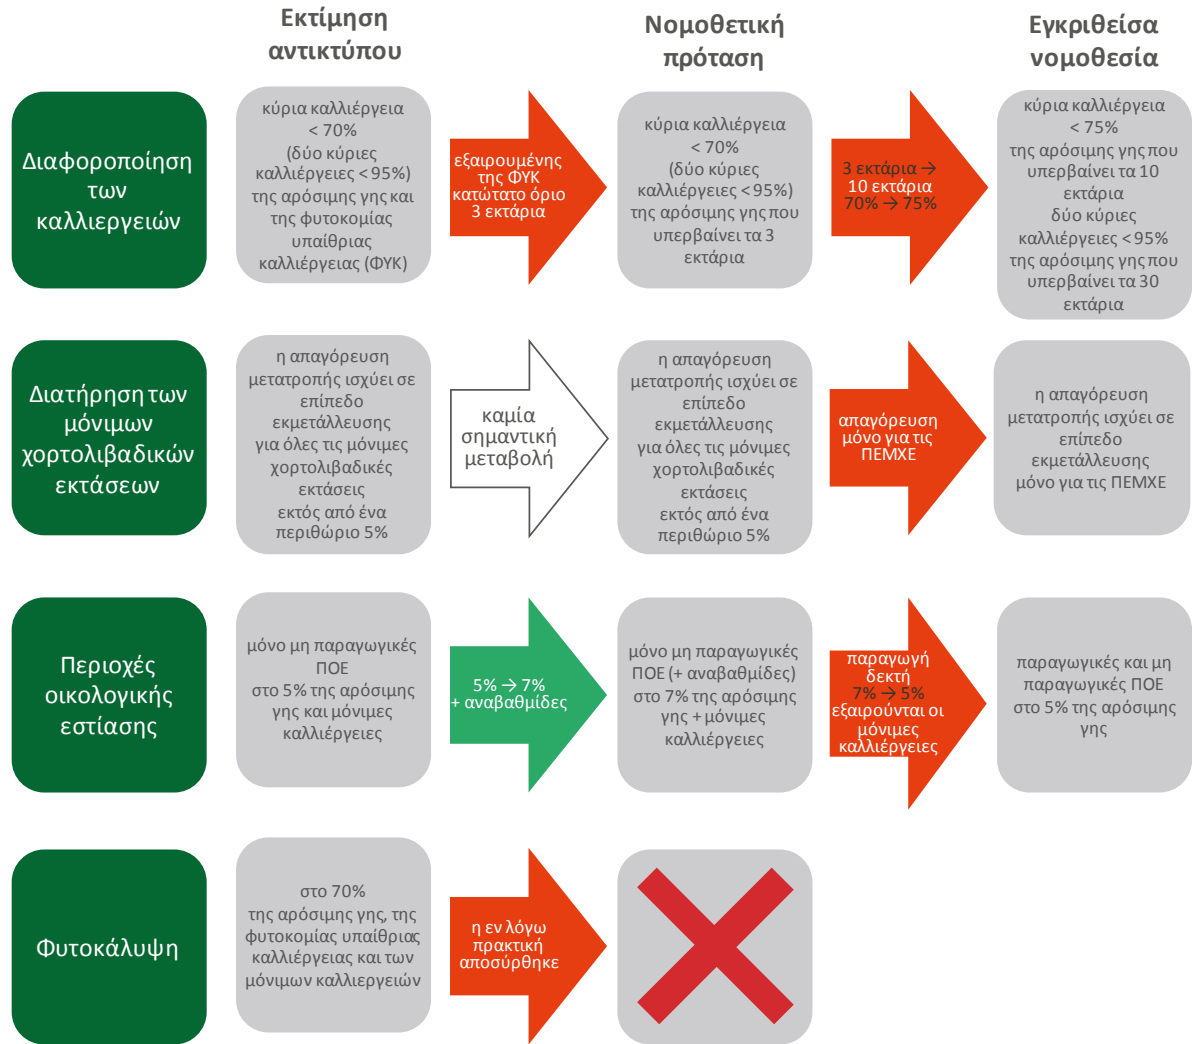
Εκτίμηση αντικτύπου

Νομοθετική πρόταση

Εγκριθείσα νομοθεσία

Διαφοροποίηση των καλλιεργειών

κύρια καλλιέργεια < 70% (δύο κύριες καλλιέργειες < 95%) της αρόσιμης γης και της φυτοκομίας υπαίθριας καλλιέργειας (ΦΥΚ)

εξαιρουμένης της ΦΥΚ κατώτατο όριο 3 εκτάρια

κύρια καλλιέργεια < 70% (δύο κύριες καλλιέργειες < 95%) της αρόσιμης γης που υπερβαίνει τα 3 εκτάρια

3 εκτάρια → 10 εκτάρια 70% → 75%

κύρια καλλιέργεια < 75% της αρόσιμης γης που υπερβαίνει τα 10 εκτάρια δύο κύριες καλλιέργειες < 95% της αρόσιμης γης που υπερβαίνει τα 30 εκτάρια

Διατήρηση των μόνιμων χορτολιβαδικών εκτάσεων

η απαγόρευση μετατροπής ισχύει σε επίπεδο εκμετάλλευσης για όλες τις μόνιμες χορτολιβαδικές εκτάσεις εκτός από ένα περιθώριο 5%

καμία σημαντική μεταβολή

η απαγόρευση μετατροπής ισχύει σε επίπεδο εκμετάλλευσης για όλες τις μόνιμες χορτολιβαδικές εκτάσεις εκτός από ένα περιθώριο 5%

απαγόρευση μόνο για τις ΠΕΜΧΕ

η απαγόρευση μετατροπής ισχύει σε επίπεδο εκμετάλλευσης μόνο για τις ΠΕΜΧΕ

Περιοχές οικολογικής εστίασης

μόνο μη παραγωγικές ΠΟΕ στο 5% της αρόσιμης γης και μόνιμες καλλιέργειες

5% → 7% + αναβαθμίδες

μόνο μη παραγωγικές ΠΟΕ (+ αναβαθμίδες) στο 7% της αρόσιμης γης + μόνιμες καλλιέργειες

παραγωγή δεκτή 7% → 5% εξαιρούνται οι μόνιμες καλλιέργειες

παραγωγικές και μη παραγωγικές ΠΟΕ στο 5% της αρόσιμης γης

Φυτοκάλυψη

στο 70% της αρόσιμης γης, της φυτοκομίας υπαίθριας καλλιέργειας και των μόνιμων καλλιεργειών

η εν λόγω πρακτική αποσύρθηκε